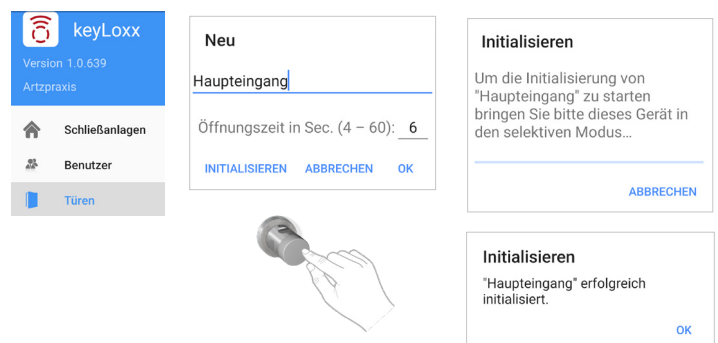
keyLoxx

Version 1.0.639

Artzpraxis

Schließanlagen

Benutzer

Türen

Neu

Haupteingang

Öffnungszeit in Sec. (4 – 60): 6

INITIALISIEREN ABBRECHEN OK

Initialisieren

Um die Initialisierung von "Haupteingang" zu starten bringen Sie bitte dieses Gerät in den selektiven Modus…

ABBRECHEN

Initialisieren

"Haupteingang" erfolgreich initialisiert.

OK